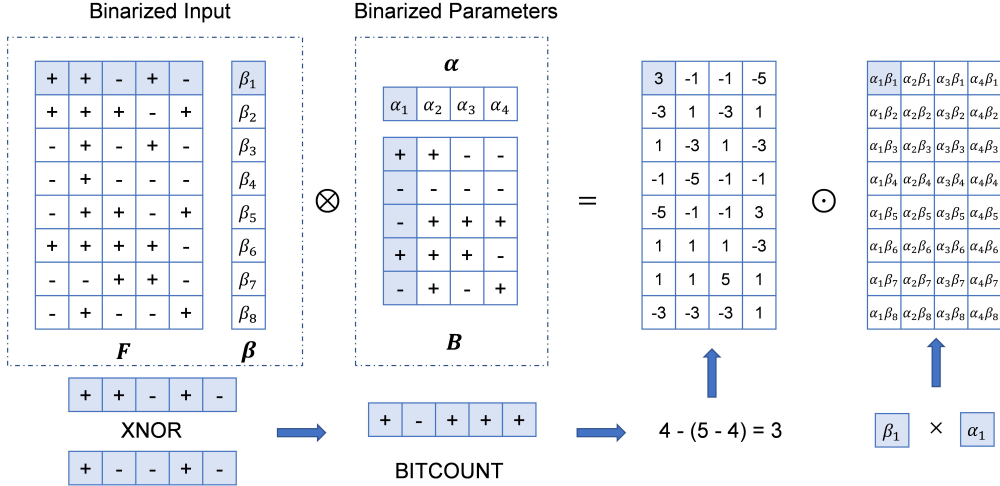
Binarized Input

| + | + | - | + | - |
|---|---|---|---|---|
| + | + | + | - | + |
| - | + | - | + | - |
| - | + | - | - | - |
| - | + | + | - | + |
| + | + | + | - | + |
| - | - | + | + | - |
| - | + | - | - | + |

| $\beta_1$ |
|---|
| $\beta_2$ |
| $\beta_3$ |
| $\beta_4$ |
| $\beta_5$ |
| $\beta_6$ |
| $\beta_7$ |
| $\beta_8$ |

$\boldsymbol{F}$ $\boldsymbol{\beta}$

$\otimes$

Binarized Parameters

$\boldsymbol{\alpha}$

| $\alpha_1$ | $\alpha_2$ | $\alpha_3$ | $\alpha_4$ |
|---|---|---|---|

| + | + | - | - |
|---|---|---|---|
| - | - | - | - |
| - | + | + | + |
| + | + | + | - |
| - | + | - | + |

$\boldsymbol{B}$

=

| 3 | -1 | -1 | -5 |
|---|---|---|---|
| -3 | 1 | -3 | 1 |
| 1 | -3 | 1 | -3 |
| -1 | -5 | -1 | -1 |
| -5 | -1 | -1 | 3 |
| 1 | 1 | 1 | -3 |
| 1 | 1 | 5 | 1 |
| -3 | -3 | -3 | 1 |

$\odot$

| $\alpha_1\beta_1$ | $\alpha_2\beta_1$ | $\alpha_3\beta_1$ | $\alpha_4\beta_1$ |
|---|---|---|---|
| $\alpha_1\beta_2$ | $\alpha_2\beta_2$ | $\alpha_3\beta_2$ | $\alpha_4\beta_2$ |
| $\alpha_1\beta_3$ | $\alpha_2\beta_3$ | $\alpha_3\beta_3$ | $\alpha_4\beta_3$ |
| $\alpha_1\beta_4$ | $\alpha_2\beta_4$ | $\alpha_3\beta_4$ | $\alpha_4\beta_4$ |
| $\alpha_1\beta_5$ | $\alpha_2\beta_5$ | $\alpha_3\beta_5$ | $\alpha_4\beta_5$ |
| $\alpha_1\beta_6$ | $\alpha_2\beta_6$ | $\alpha_3\beta_6$ | $\alpha_4\beta_6$ |
| $\alpha_1\beta_7$ | $\alpha_2\beta_7$ | $\alpha_3\beta_7$ | $\alpha_4\beta_7$ |
| $\alpha_1\beta_8$ | $\alpha_2\beta_8$ | $\alpha_3\beta_8$ | $\alpha_4\beta_8$ |

| + | + | - | + | - |
|---|---|---|---|---|

XNOR

| + | - | - | + | - |
|---|---|---|---|---|

| + | - | + | + | + |
|---|---|---|---|---|

BITCOUNT

4 - (5 - 4) = 3

$\beta_1$ × $\alpha_1$